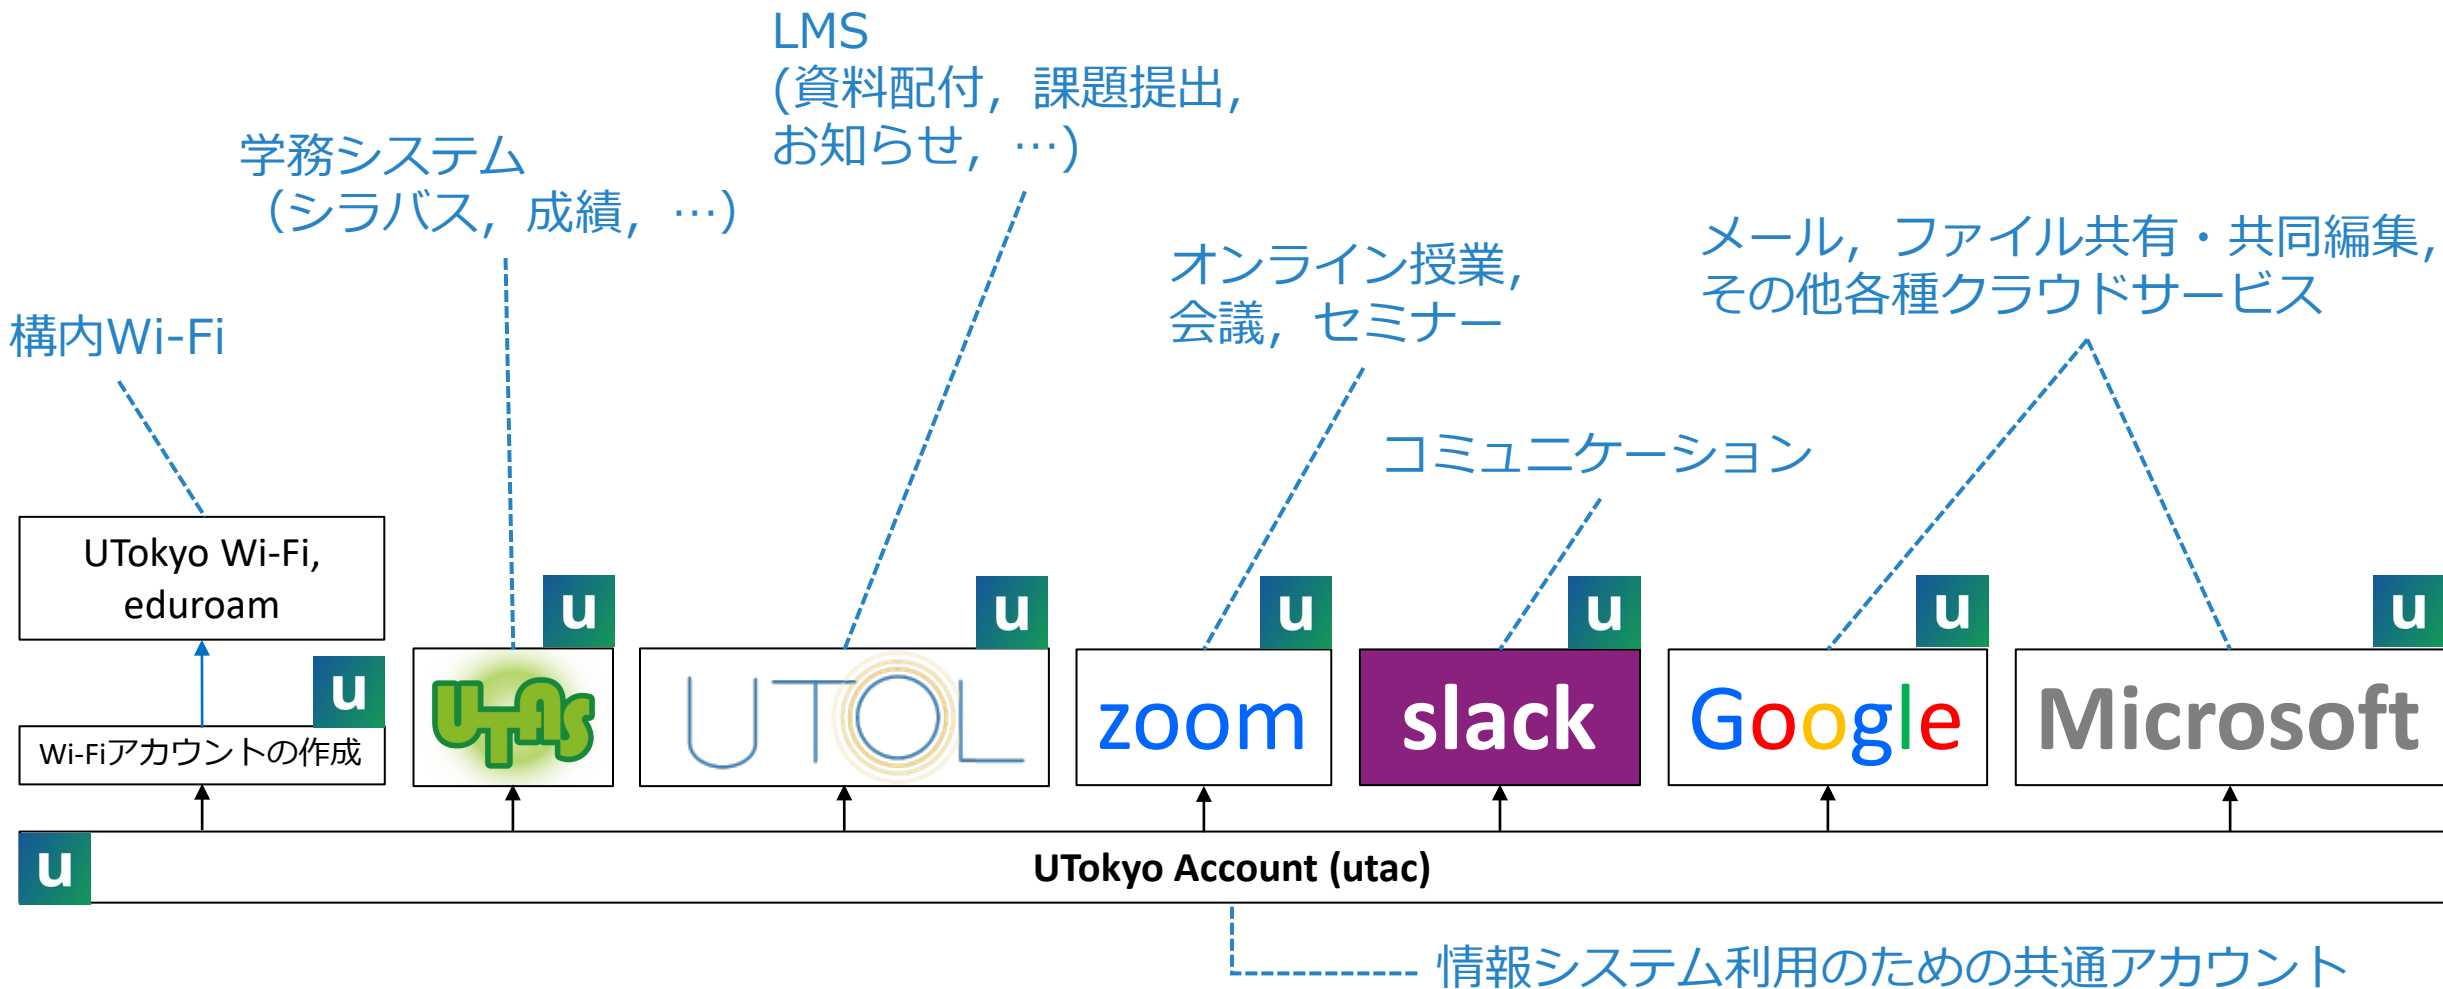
LMS
(資料配付，課題提出，お知らせ，…)

学務システム
（シラバス，成績，…）

構内Wi-Fi

オンライン授業，会議，セミナー

メール，ファイル共有・共同編集，その他各種クラウドサービス

コミュニケーション

UTokyo Wi-Fi, eduroam

u

Wi-Fiアカウントの作成

u

UTAS

u

UTOL

u

zoom

u

slack

u

Google

u

Microsoft

u

UTokyo Account (utac)

情報システム利用のための共通アカウント